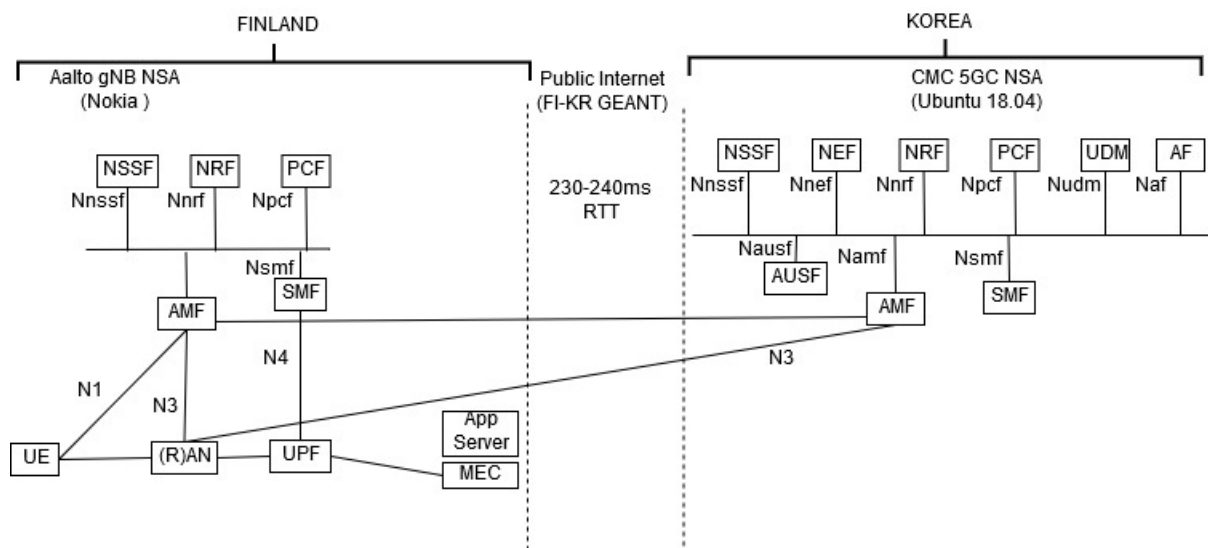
FINLAND

Aalto gNB NSA
(Nokia )

NSSF
NRF
PCF
Nnssf
Nnrf
Npcf
Nsmf
AMF
SMF
N4
N1
N3
UE
(R)AN
UPF
App Server
MEC

Public Internet
(FI-KR GEANT)

230-240ms
RTT

KOREA

CMC 5GC NSA
(Ubuntu 18.04)

NSSF
NEF
NRF
PCF
UDM
AF
Nnssf
Nnef
Nnrf
Npcf
Nudm
Naf
Nausf
AUSF
Namf
Nsmf
AMF
SMF
N3